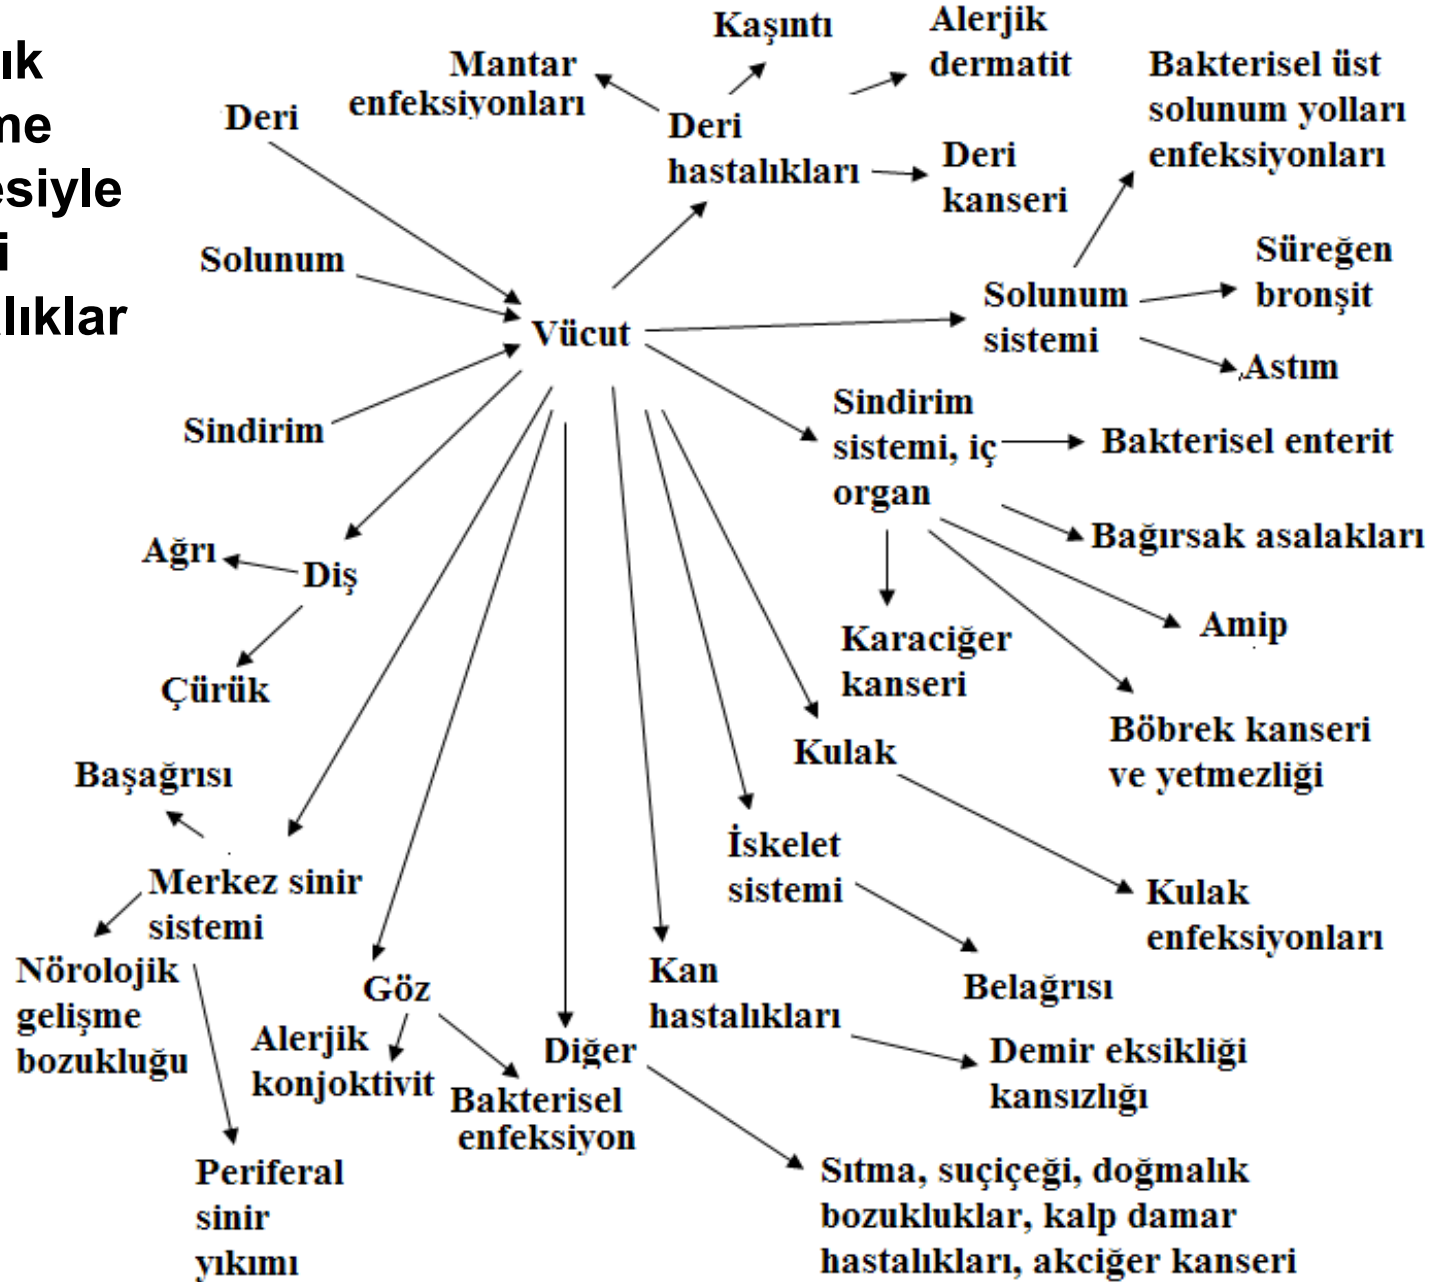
ık
me
esiyle
i
lıklar

Deri

Solunum

Sindirim

Mantar enfeksiyonları

Kaşıntı

Alerjik dermatit

Deri hastalıkları

Deri kanseri

Bakterisel üst solunum yolları enfeksiyonları

Vücut

Solunum sistemi

Süreğen bronşit

Astım

Sindirim sistemi, iç organ

Bakterisel enterit

Bağırsak asalakları

Amip

Karaciğer kanseri

Böbrek kanseri ve yetmezliği

Ağrı

Diş

Çürük

Başağrısı

Merkez sinir sistemi

Nörolojik gelişme bozukluğu

Periferal sinir yıkımı

Göz

Alerjik konjoktivit

Bakterisel enfeksiyon

Diğer

Kan hastalıkları

İskelet sistemi

Kulak

Kulak enfeksiyonları

Belağrısı

Demir eksikliği kansızlığı

Sıtma, suçiçeği, doğmalık bozukluklar, kalp damar hastalıkları, akciğer kanseri